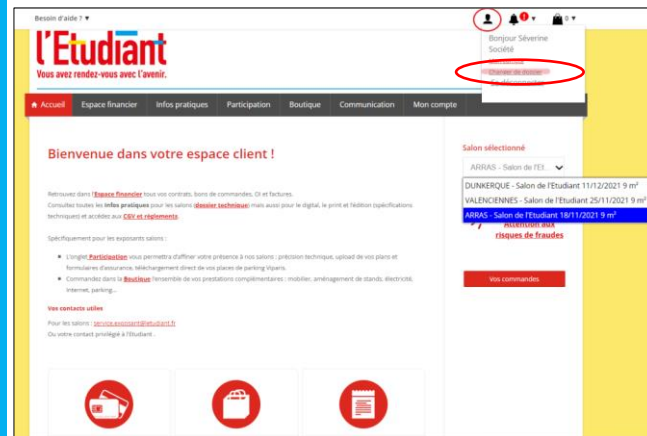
Besoin d'aide ? ▼

l'Etudiant
Vous avez rendez-vous avec l'avenir.

Bonjour Séverine
Société
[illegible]
Changer de dossier
Se déconnecter

Accueil | Espace financier | Infos pratiques | Participation | Boutique | Communication | Mon compte

Bienvenue dans votre espace client !

Retrouvez dans l'Espace financier tous vos contrats, bons de commandes, OI et factures.
Consultez toutes les infos pratiques pour les salons (dossier technique) mais aussi pour le digital, le print et l'édition (spécifications techniques) et accédez aux CGV et règlements.

Spécifiquement pour les exposants salons :

• L'onglet Participation vous permettra d'affiner votre présence à nos salons : précision technique, upload de vos plans et formulaires d'assurance, téléchargement direct de vos places de parking Vipaxis.
• Commandez dans la Boutique l'ensemble de vos prestations complémentaires : mobilier, aménagement de stands, électricité, internet, parking…

Vos contacts utiles

Pour les salons : service.exposant@letudiant.fr
Ou votre contact privilégié à l'Etudiant.

Salon sélectionné
ARRAS - Salon de l'Et...
DUNKERQUE - Salon de l'Etudiant 11/12/2021 9 m²
VALENCIENNES - Salon de l'Etudiant 25/11/2021 9 m²
ARRAS - Salon de l'Etudiant 18/11/2021 9 m²

Attention aux risques de fraudes

Vos commandes